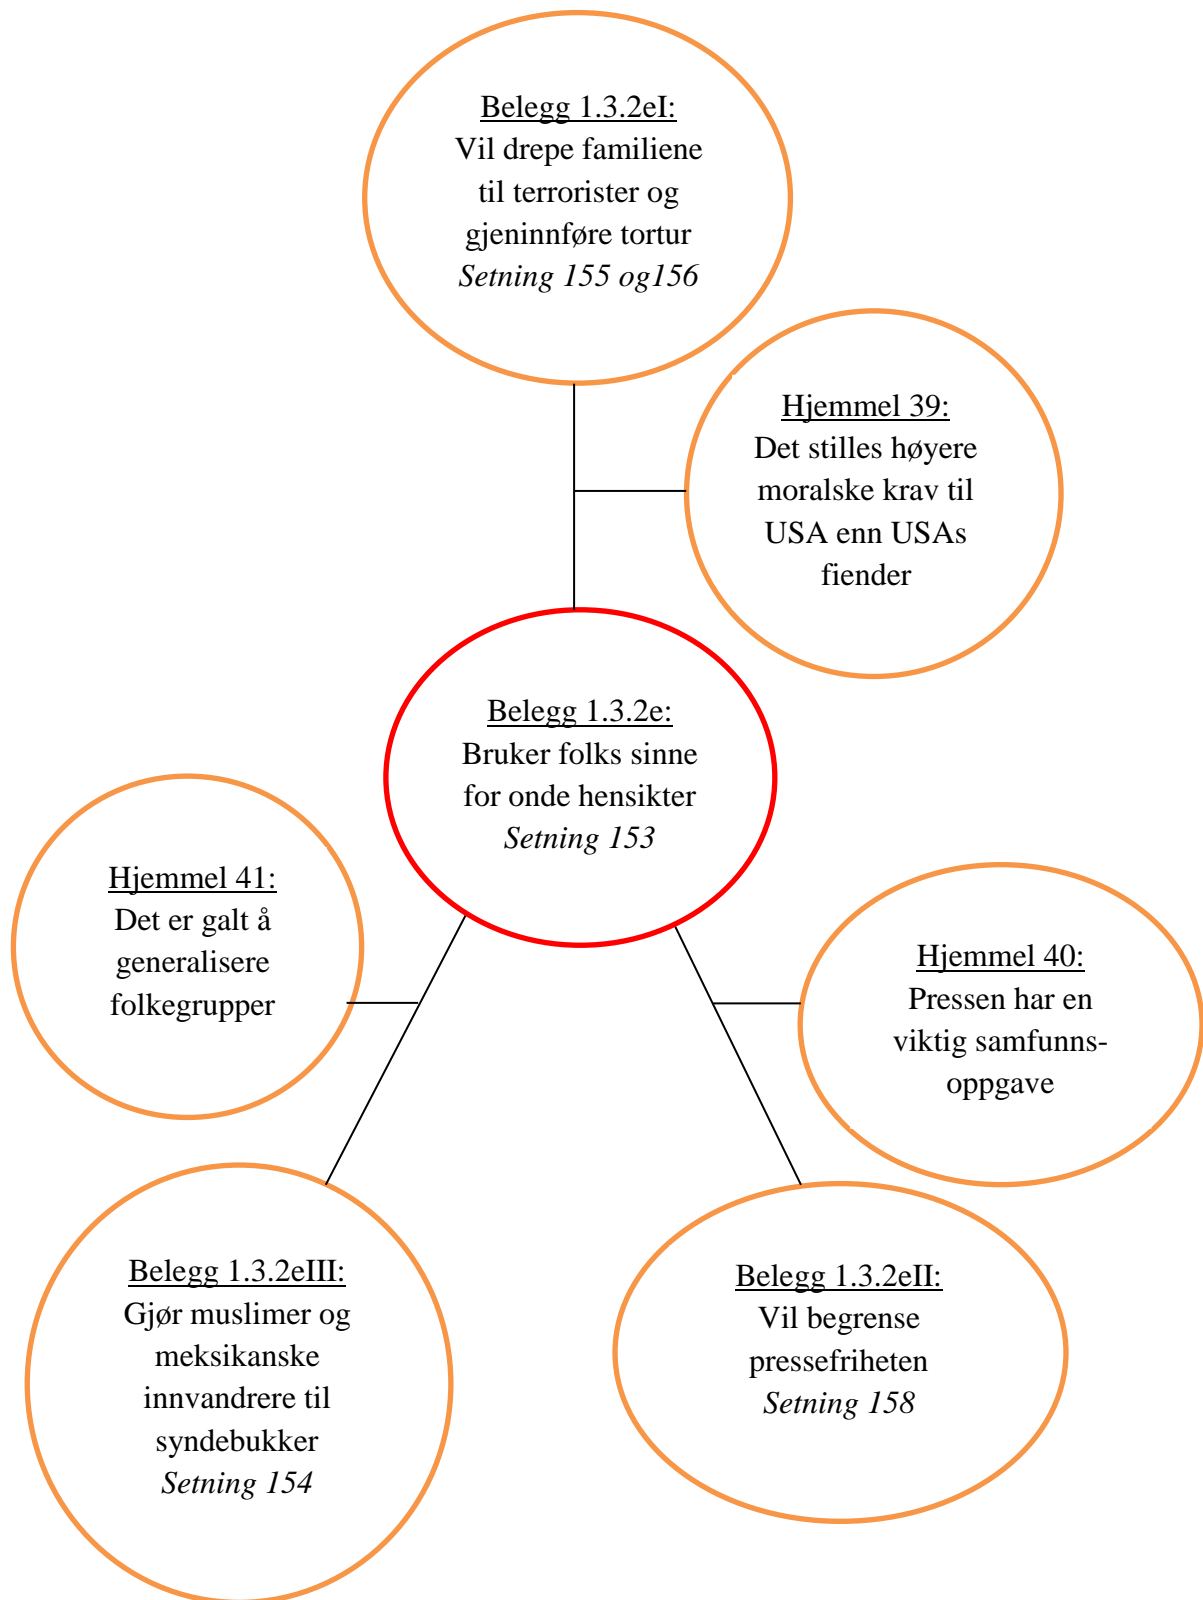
Belegg 1.3.2eI:
Vil drepe familiene til terrorister og gjeninnføre tortur
*Setning 155 og156*

Hjemmel 39:
Det stilles høyere moralske krav til USA enn USAs fiender

Belegg 1.3.2e:
Bruker folks sinne for onde hensikter
*Setning 153*

Hjemmel 41:
Det er galt å generalisere folkegrupper

Hjemmel 40:
Pressen har en viktig samfunnsoppgave

Belegg 1.3.2eIII:
Gjør muslimer og meksikanske innvandrere til syndebukker
*Setning 154*

Belegg 1.3.2eII:
Vil begrense pressefriheten
*Setning 158*